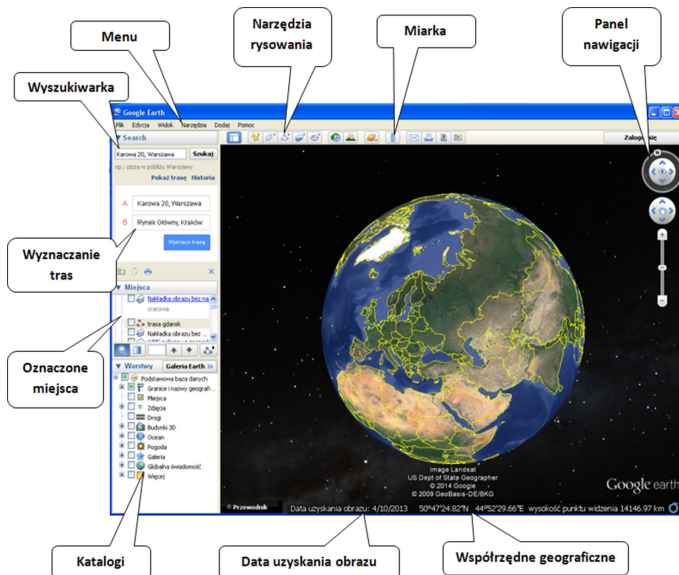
Menu

Narzędzia rysowania

Miarka

Panel nawigacji

Wyszukiwarka

Google Earth

Plik Edycja Widok Narzędzia Dodaj Pomoc

Zaloguj się

▼ Search

Karowa 20, Warszawa Szukaj

np.: pizza w pobliżu Warszawy

Pokaż trasę Historia

A Karowa 20, Warszawa

B Rynek Główny, Kraków

Wyznacz trasę

Wyznaczanie tras

▼ Miejsca

Nakładka obrazu bez na

cracovia

trasa gdansk

Nakładka obrazu bez ...

Oznaczone miejsca

▼ Warstwy Galeria Earth »

Podstawowa baza danych

Granice i nazwy geografi...

Miejsca

Zdjęcia

Drogi

Budynki 3D

Ocean

Pogoda

Galeria

Globalna świadomość

Więcej

Image Landsat
US Dept of State Geographer
© 2014 Google
© 2009 GeoBasis-DE/BKG

Google earth

Przewodnik

Data uzyskania obrazu: 4/10/2013 50°47'24.82"N 44°52'29.66"E wysokość punktu widzenia 14146.97 km

Katalogi

Data uzyskania obrazu

Współrzędne geograficzne